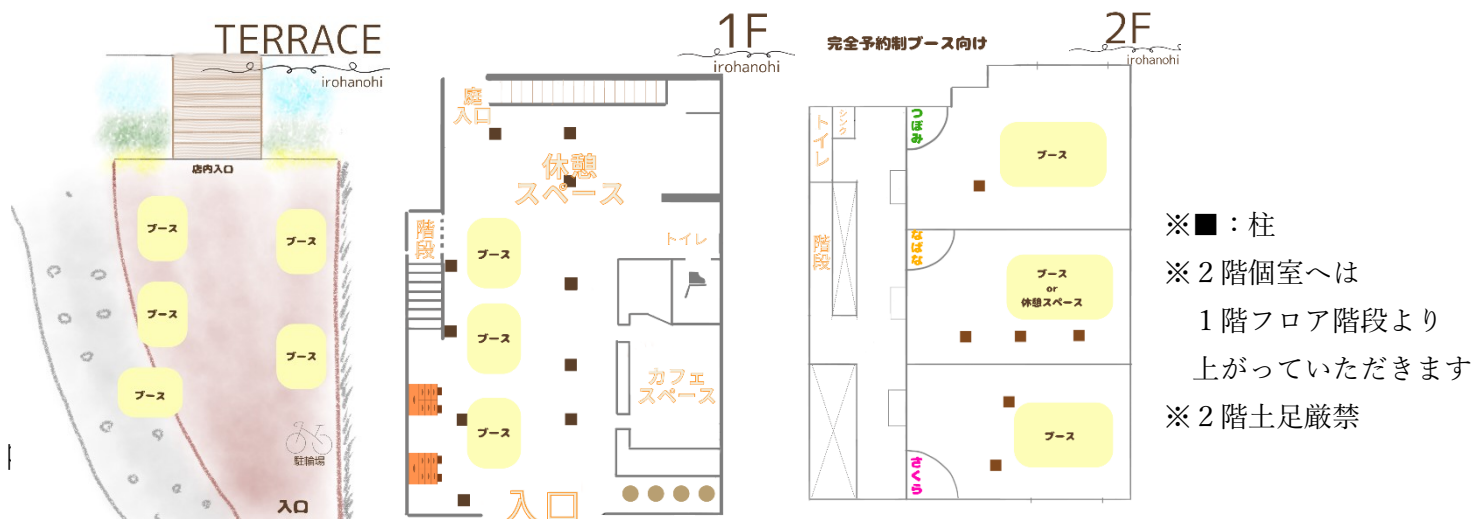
TERRACE
irohanohi

店内入口

ブース
ブース
ブース
ブース
ブース

駐輪場
入口

1F
irohanohi

庭入口
休憩スペース
階段
ブース
ブース
ブース
トイレ
カフェスペース
入口

完全予約制ブース向け
2F
irohanohi

トイレ
シンク
階段
つぼみ
ブース
なばな
ブース or 休憩スペース
さくら
ブース

※■：柱
※２階個室へは
１階フロア階段より
上がっていただきます
※２階土足厳禁